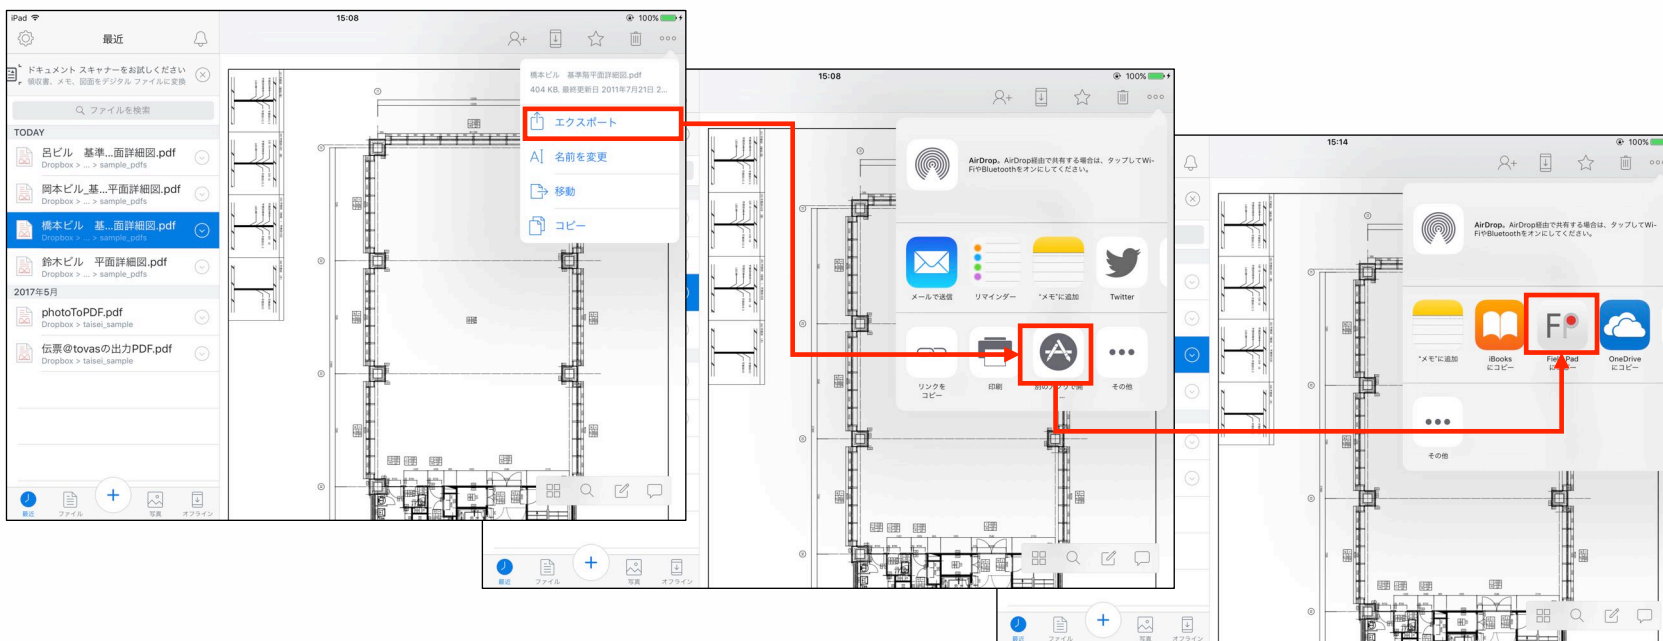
iPad
15:08
100%
最近
ドキュメント スキャナーをお試しください
領収書、メモ、図面をデジタル ファイルに変換
ファイルを検索
TODAY
呂ビル 基準...面詳細図.pdf
Dropbox > ... > sample_pdfs
岡本ビル_基...平面詳細図.pdf
Dropbox > ... > sample_pdfs
橋本ビル 基...面詳細図.pdf
Dropbox > ... > sample_pdfs
鈴木ビル 平面詳細図.pdf
Dropbox > ... > sample_pdfs
2017年5月
photoToPDF.pdf
Dropbox > taisei_sample
伝票@tovasの出力PDF.pdf
Dropbox > taisei_sample
最近 ファイル 写真 オフライン

橋本ビル 基準階平面詳細図.pdf
404 KB, 最終更新日 2011年7月21日 2...
エクスポート
名前を変更
移動
コピー

15:08
100%
AirDrop。AirDrop経由で共有する場合は、タップしてWi-FiやBluetoothをオンにしてください。
メールで送信
リマインダー
"メモ"に追加
Twitter
リンクをコピー
印刷
別のアプリで開...
その他
最近 ファイル 写真 オフライン

15:14
100%
AirDrop。AirDrop経由で共有する場合は、タップしてWi-FiやBluetoothをオンにしてください。
"メモ"に追加
iBooksにコピー
FieldPadにコピー
OneDriveにコピー
その他
最近 ファイル 写真 オフライン